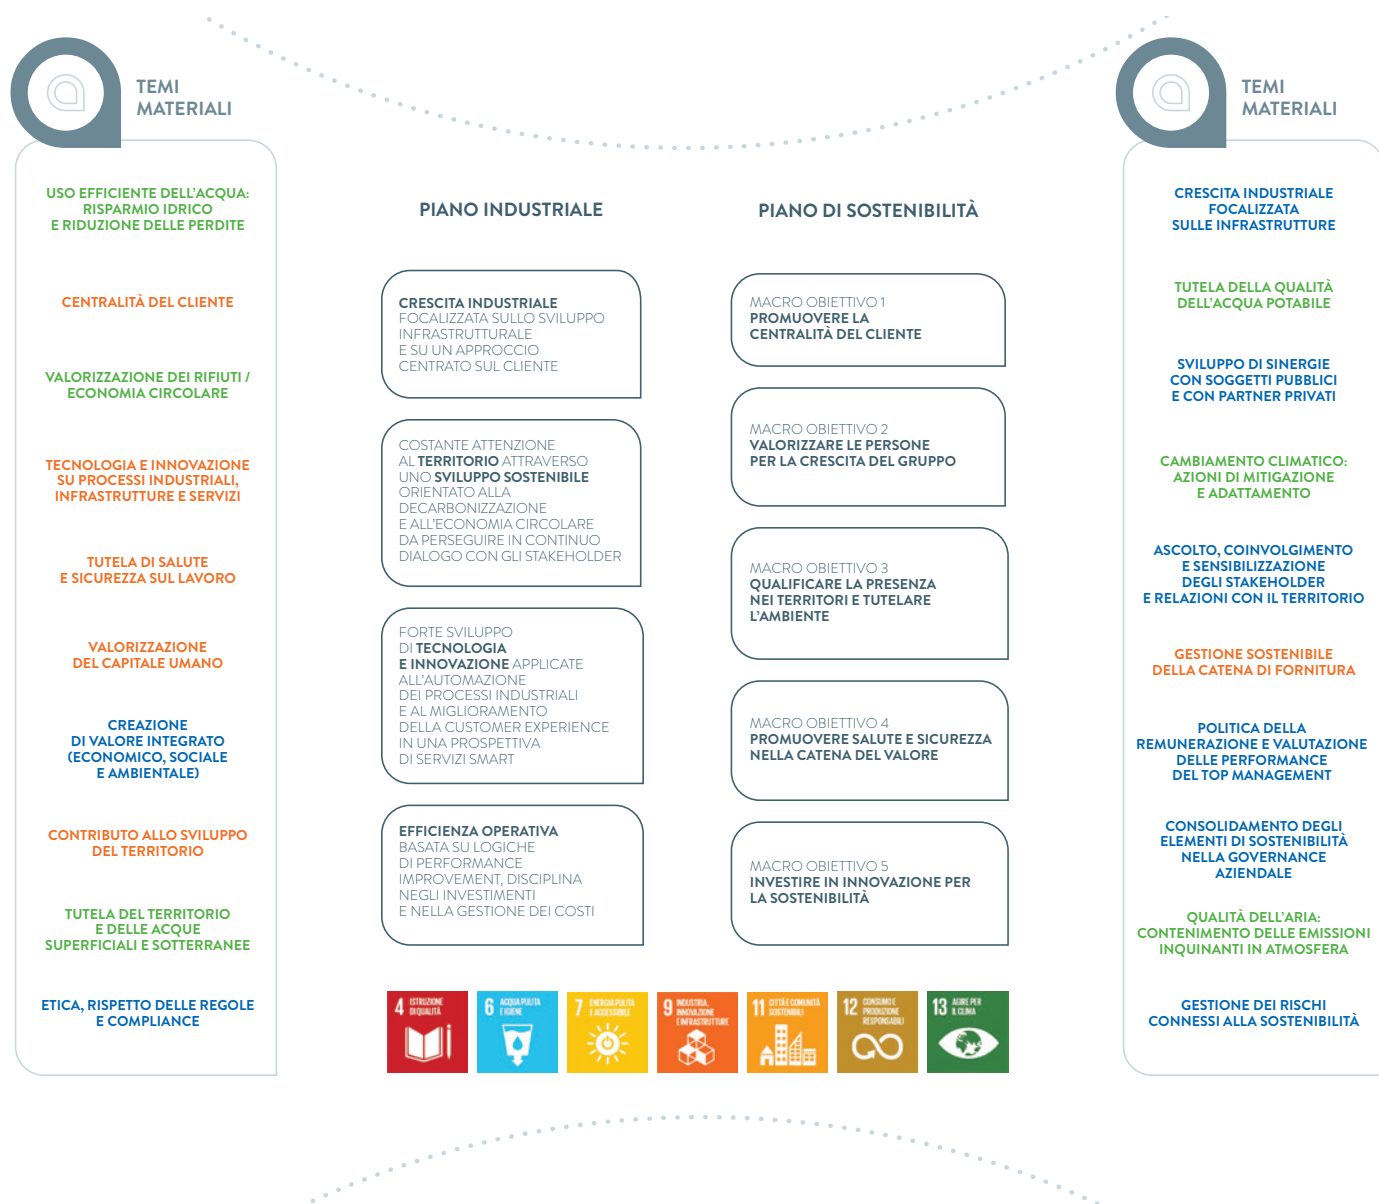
TEMI MATERIALI

USO EFFICIENTE DELL'ACQUA: RISPARMIO IDRICO E RIDUZIONE DELLE PERDITE

CENTRALITÀ DEL CLIENTE

VALORIZZAZIONE DEI RIFIUTI / ECONOMIA CIRCOLARE

TECNOLOGIA E INNOVAZIONE SU PROCESSI INDUSTRIALI, INFRASTRUTTURE E SERVIZI

TUTELA DI SALUTE E SICUREZZA SUL LAVORO

VALORIZZAZIONE DEL CAPITALE UMANO

CREAZIONE DI VALORE INTEGRATO (ECONOMICO, SOCIALE E AMBIENTALE)

CONTRIBUTO ALLO SVILUPPO DEL TERRITORIO

TUTELA DEL TERRITORIO E DELLE ACQUE SUPERFICIALI E SOTTERRANEE

ETICA, RISPETTO DELLE REGOLE E COMPLIANCE

PIANO INDUSTRIALE

CRESCITA INDUSTRIALE FOCALIZZATA SULLO SVILUPPO INFRASTRUTTURALE E SU UN APPROCCIO CENTRATO SUL CLIENTE

COSTANTE ATTENZIONE AL TERRITORIO ATTRAVERSO UNO SVILUPPO SOSTENIBILE ORIENTATO ALLA DECARBONIZZAZIONE E ALL'ECONOMIA CIRCOLARE DA PERSEGUIRE IN CONTINUO DIALOGO CON GLI STAKEHOLDER

FORTE SVILUPPO DI TECNOLOGIA E INNOVAZIONE APPLICATE ALL'AUTOMAZIONE DEI PROCESSI INDUSTRIALI E AL MIGLIORAMENTO DELLA CUSTOMER EXPERIENCE IN UNA PROSPETTIVA DI SERVIZI SMART

EFFICIENZA OPERATIVA BASATA SU LOGICHE DI PERFORMANCE IMPROVEMENT, DISCIPLINA NEGLI INVESTIMENTI E NELLA GESTIONE DEI COSTI

PIANO DI SOSTENIBILITÀ

MACRO OBIETTIVO 1
PROMUOVERE LA CENTRALITÀ DEL CLIENTE

MACRO OBIETTIVO 2
VALORIZZARE LE PERSONE PER LA CRESCITA DEL GRUPPO

MACRO OBIETTIVO 3
QUALIFICARE LA PRESENZA NEI TERRITORI E TUTELARE L'AMBIENTE

MACRO OBIETTIVO 4
PROMUOVERE SALUTE E SICUREZZA NELLA CATENA DEL VALORE

MACRO OBIETTIVO 5
INVESTIRE IN INNOVAZIONE PER LA SOSTENIBILITÀ

4 ISTRUZIONE DI QUALITÀ
6 ACQUA PULITA E IGIENE
7 ENERGIA PULITA E ACCESSIBILE
9 INDUSTRIA, INNOVAZIONE E INFRASTRUTTURE
11 CITTÀ E COMUNITÀ SOSTENIBILI
12 CONSUMO E PRODUZIONE RESPONSABILI
13 AGIRE PER IL CLIMA

TEMI MATERIALI

CRESCITA INDUSTRIALE FOCALIZZATA SULLE INFRASTRUTTURE

TUTELA DELLA QUALITÀ DELL'ACQUA POTABILE

SVILUPPO DI SINERGIE CON SOGGETTI PUBBLICI E CON PARTNER PRIVATI

CAMBIAMENTO CLIMATICO: AZIONI DI MITIGAZIONE E ADATTAMENTO

ASCOLTO, COINVOLGIMENTO E SENSIBILIZZAZIONE DEGLI STAKEHOLDER E RELAZIONI CON IL TERRITORIO

GESTIONE SOSTENIBILE DELLA CATENA DI FORNITURA

POLITICA DELLA REMUNERAZIONE E VALUTAZIONE DELLE PERFORMANCE DEL TOP MANAGEMENT

CONSOLIDAMENTO DEGLI ELEMENTI DI SOSTENIBILITÀ NELLA GOVERNANCE AZIENDALE

QUALITÀ DELL'ARIA: CONTENIMENTO DELLE EMISSIONI INQUINANTI IN ATMOSFERA

GESTIONE DEI RISCHI CONNESSI ALLA SOSTENIBILITÀ